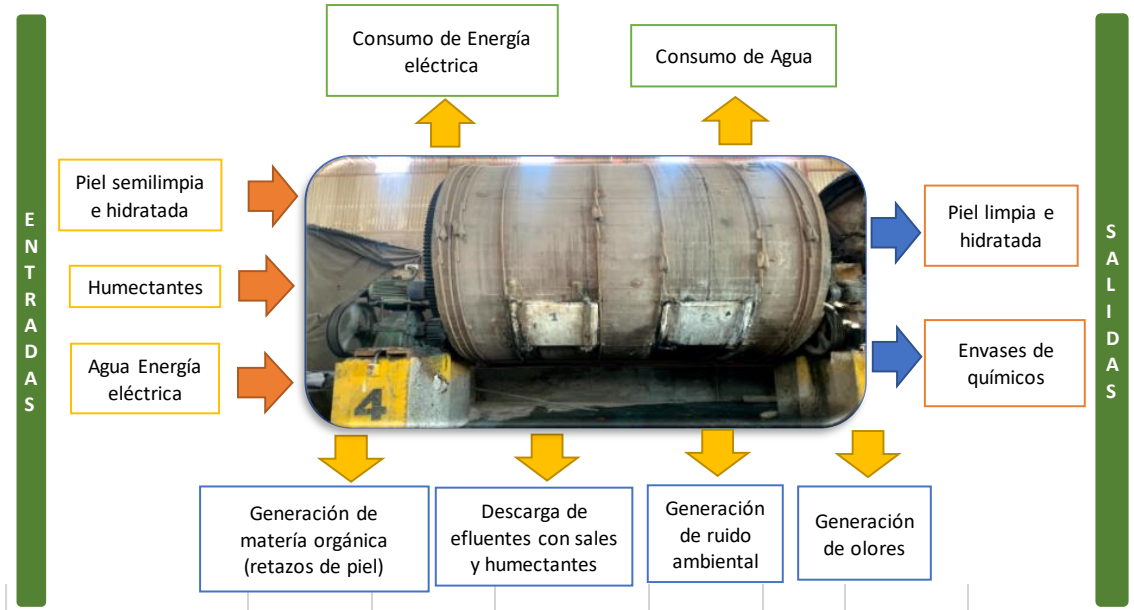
ENTRADAS

Piel semilimpia e hidratada

Humectantes

Agua Energía eléctrica

Consumo de Energía eléctrica

Consumo de Agua

1

2

4

Piel limpia e hidratada

Envases de químicos

SALIDAS

Generación de materia orgánica (retazos de piel)

Descarga de efluentes con sales y humectantes

Generación de ruido ambiental

Generación de olores